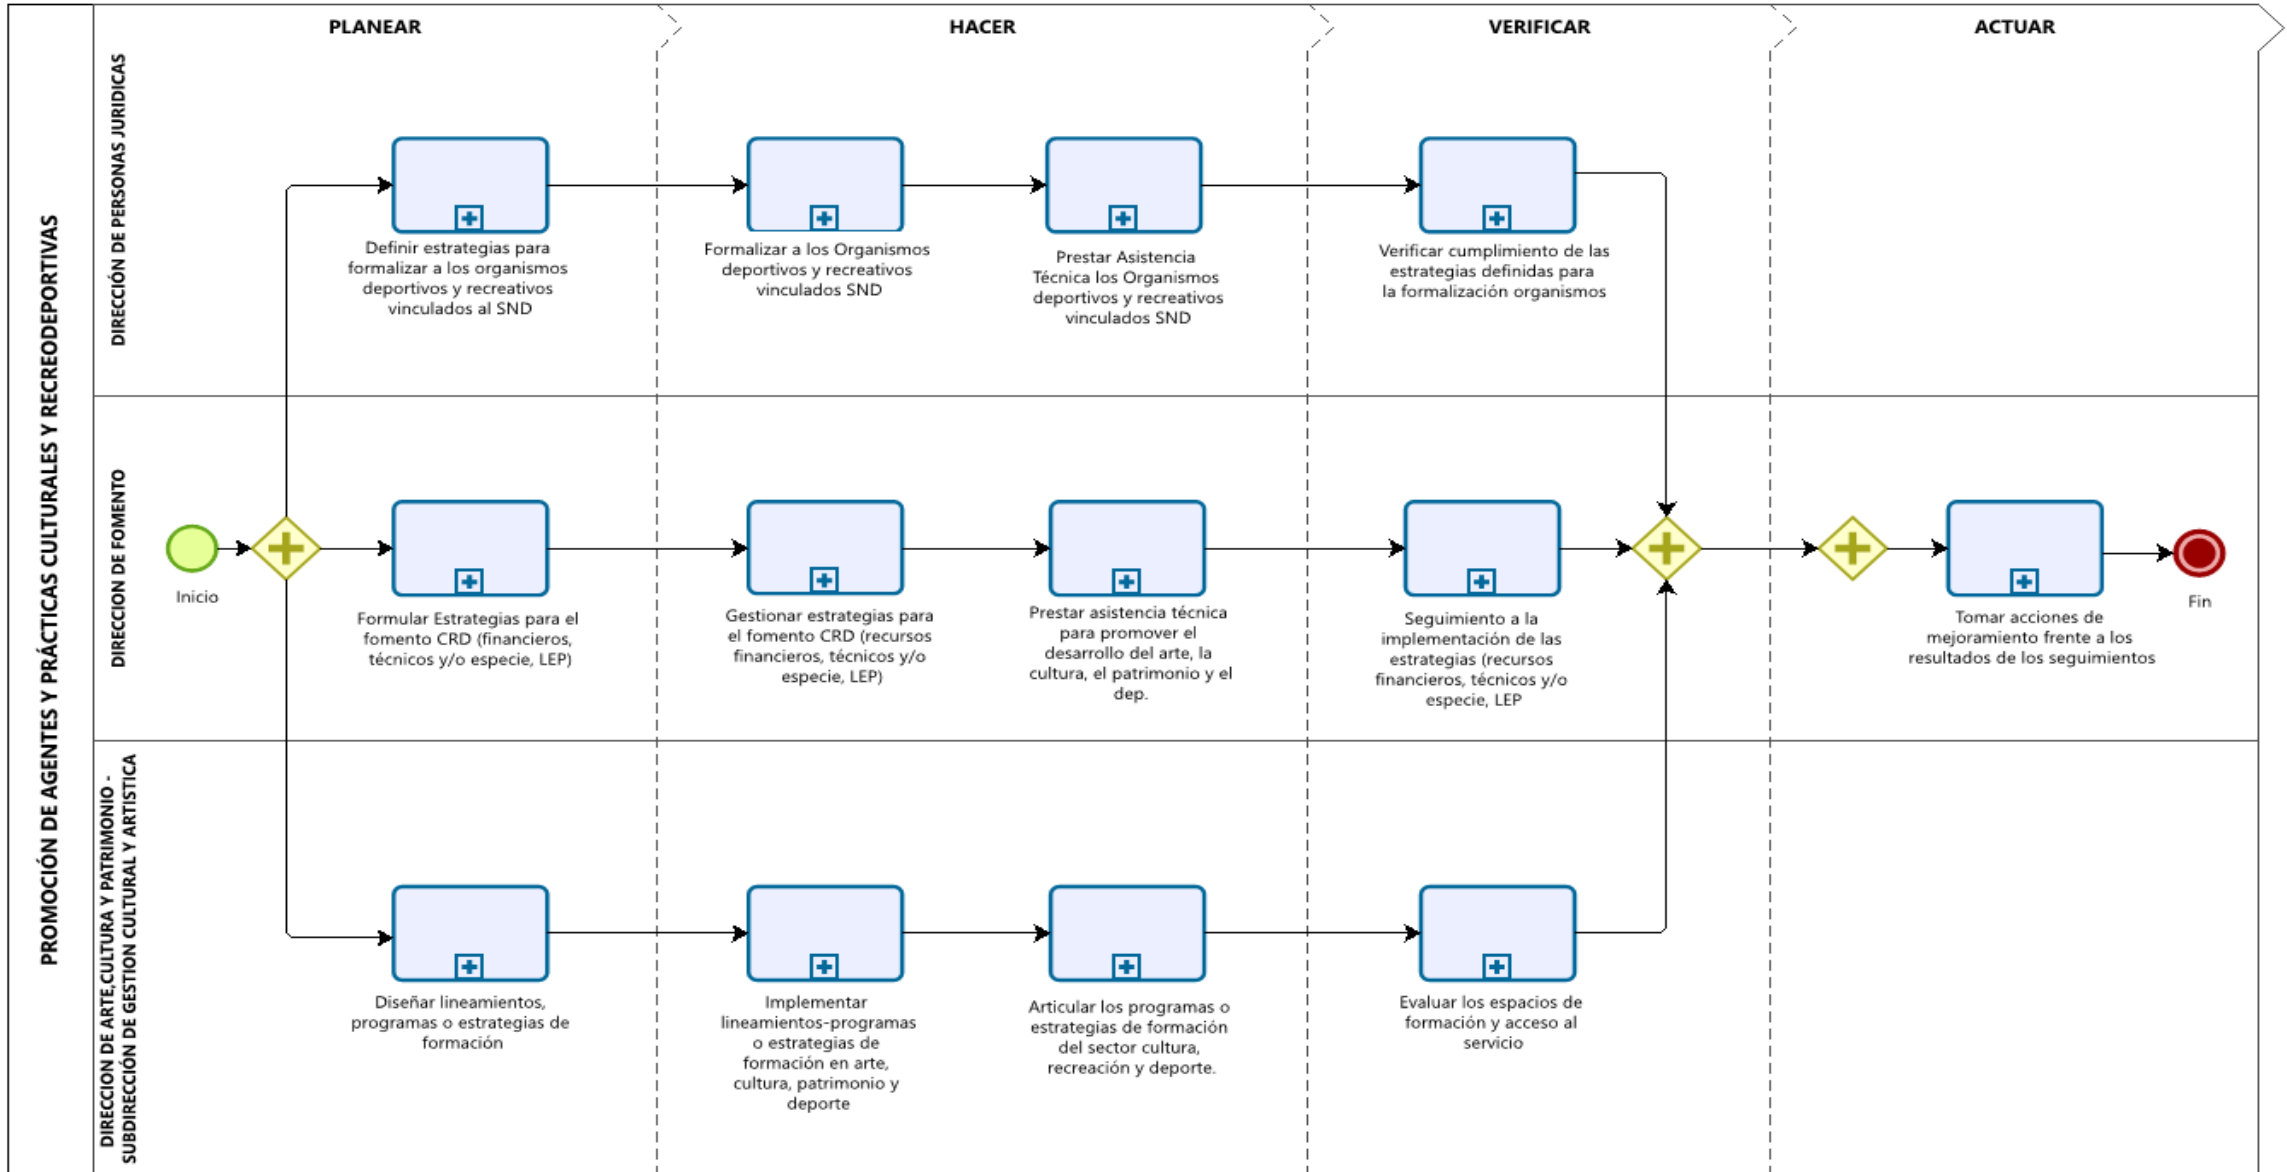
PROMOCIÓN DE AGENTES Y PRÁCTICAS CULTURALES Y RECREODEPORTIVAS

PLANEAR

HACER

VERIFICAR

ACTUAR

DIRECCIÓN DE PERSONAS JURIDICAS

Definir estrategias para formalizar a los organismos deportivos y recreativos vinculados al SND

Formalizar a los Organismos deportivos y recreativos vinculados SND

Prestar Asistencia Técnica los Organismos deportivos y recreativos vinculados SND

Verificar cumplimiento de las estrategias definidas para la formalización organismos

DIRECCION DE FOMENTO

Inicio

Formular Estrategias para el fomento CRD (financieros, técnicos y/o especie, LEP)

Gestionar estrategias para el fomento CRD (recursos financieros, técnicos y/o especie, LEP)

Prestar asistencia técnica para promover el desarrollo del arte, la cultura, el patrimonio y el dep.

Seguimiento a la implementación de las estrategias (recursos financieros, técnicos y/o especie, LEP

Tomar acciones de mejoramiento frente a los resultados de los seguimientos

Fin

DIRECCION DE ARTE,CULTURA Y PATRIMONIO - SUBDIRECCIÓN DE GESTION CULTURAL Y ARTISTICA

Diseñar lineamientos, programas o estrategias de formación

Implementar lineamientos-programas o estrategias de formación en arte, cultura, patrimonio y deporte

Articular los programas o estrategias de formación del sector cultura, recreación y deporte.

Evaluar los espacios de formación y acceso al servicio